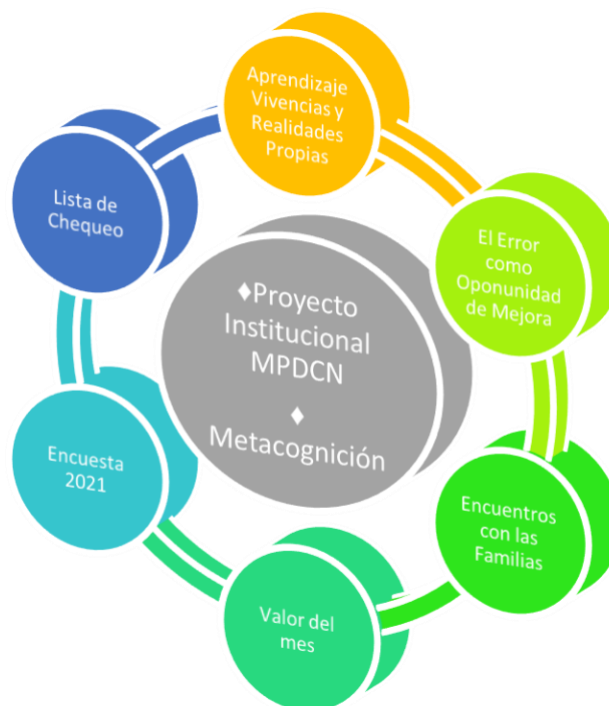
♦Proyecto Institucional MPDCN
♦
Metacognición

Aprendizaje Vivencias y Realidades Propias

El Error como Oponunidad de Mejora

Encuentros con las Familias

Valor del mes

Encuesta 2021

Lista de Chequeo